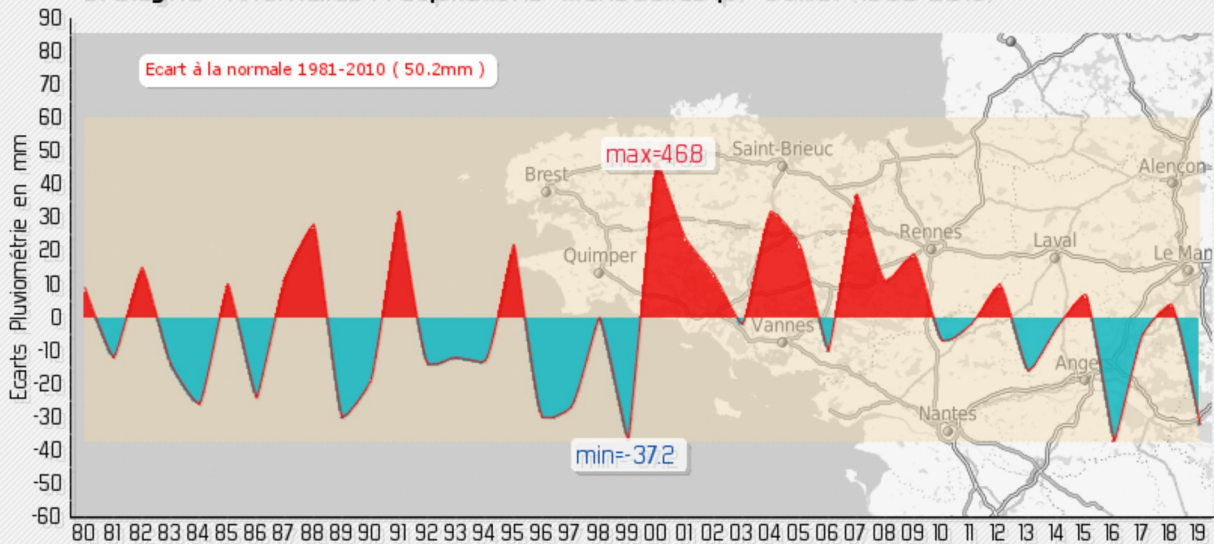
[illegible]

Ecart à la normale 1981-2010 ( 50.2mm )

max=46.8

min=-37.2

Ecarts Pluviométrie en mm

90
80
70
60
50
40
30
20
10
0
-10
-20
-30
-40
-50
-60

80 81 82 83 84 85 86 87 88 89 90 91 92 93 94 95 96 97 98 99 00 01 02 03 04 05 06 07 08 09 10 11 12 13 14 15 16 17 18 19

Brest
Saint-Brieuc
Quimper
Rennes
Laval
Alençon
Le Man
Vannes
Angers
Nantes